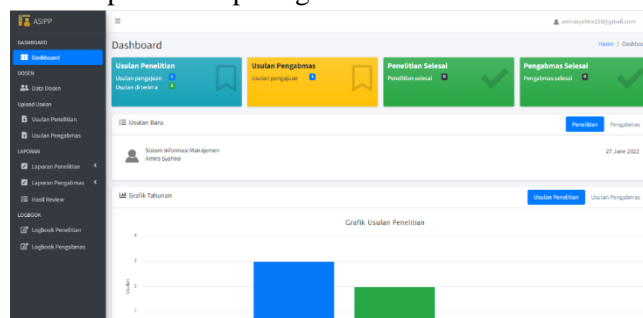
ASIPP

DASHBOARD

Dashboard

DOSEN

Data Dosen

Upload Usulan

Usulan Penelitian

Usulan Pengabmas

LAPORAN

Laporan Penelitian

Laporan Pengabmas

Hasil Review

LOGBOOK

LogBook Penelitian

LogBook Pengabmas

≡

amirasyahira228@gmail.com

Dashboard

Home / Dashbo

Usulan Penelitian

Usulan pengajuan 3

Usulan diterima 0

Usulan Pengabmas

Usulan pengajuan 0

Penelitian Selesai

Penelitian selesai 0

Pengabmas Selesai

Pengabmas selesai 0

Usulan Baru

Penelitian

Pengabmas

Sistem Informasi Manajemen

Amira Syahira

27 June 2022

Grafik Tahunan

Usulan Penelitian

Usulan Pengabmas

Grafik Usulan Penelitian

4

3

2

1

Usulan